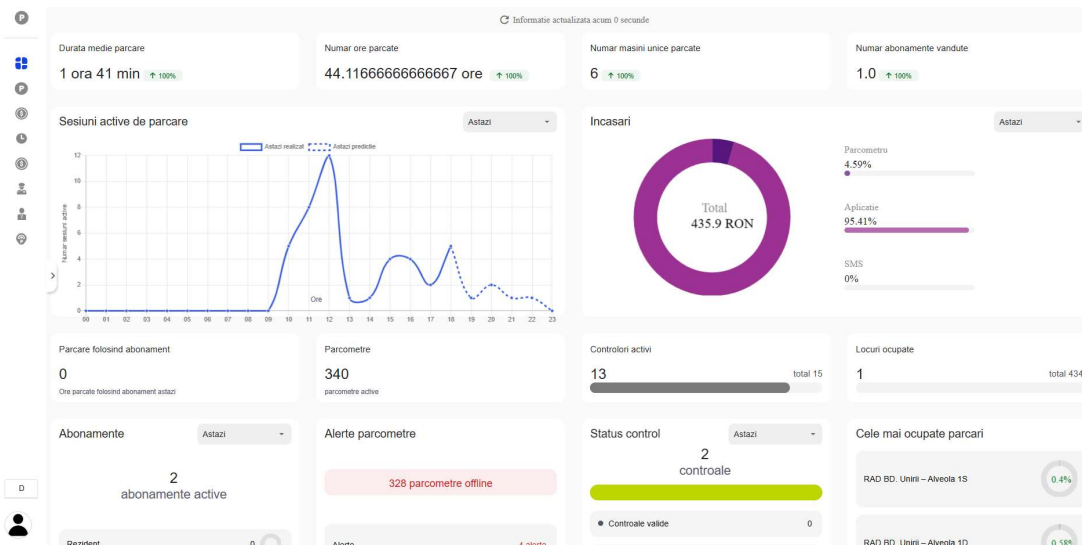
Informatie actualizata acum 0 secunde

Durata medie parcare
1 ora 41 min ↑ 100%

Numar ore parcate
44.11666666666667 ore ↑ 100%

Numar masini unice parcate
6 ↑ 100%

Numar abonamente vandute
1.0 ↑ 100%

Sesiuni active de parcare
Astazi

Astazi realizat  Astazi predictie

Numar sesiuni active

12
10
8
6
4
2
0

Ore

00 01 02 03 04 05 06 07 08 09 10 11 12 13 14 15 16 17 18 19 20 21 22 23

Incasari
Astazi

Total
435.9 RON

Parcometru
4.59%

Aplicatie
95.41%

SMS
0%

Parcare folosind abonament
0
Ore parcate folosind abonament astazi

Parcometre
340
parcometre active

Controlori activi
13
total 15

Locuri ocupate
1
total 434

Abonamente
Astazi
2
abonamente active

Rezident
0

Alerte parcometre
328 parcometre offline

Alerte
4 alerte

Status control
Astazi
2
controale

Controale valide
0

Cele mai ocupate parcari
RAD BD. Unirii – Alveola 1S
0.4%

RAD BD. Unirii – Alveola 1D
0.58%

D